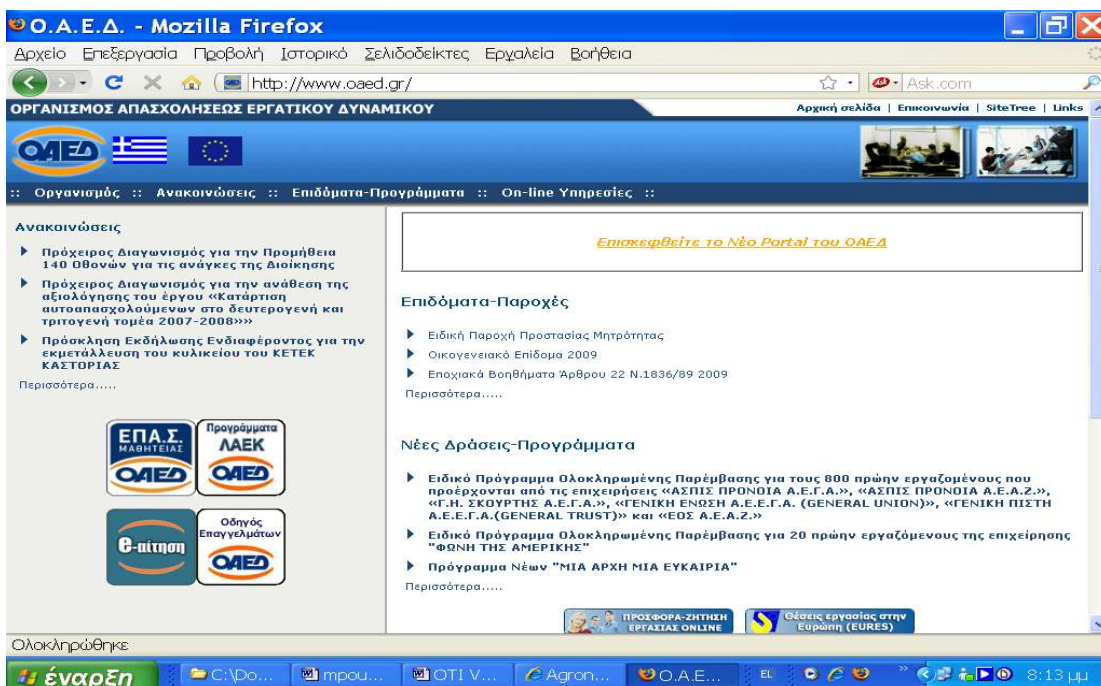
O.A.E.Δ. - Mozilla Firefox

Αρχείο Επεξεργασία Προβολή Ιστορικό Σελιδοδείκτες Εργαλεία Βοήθεια

http://www.oaed.gr/

Ask.com

ΟΡΓΑΝΙΣΜΟΣ ΑΠΑΣΧΟΛΗΣΕΩΣ ΕΡΓΑΤΙΚΟΥ ΔΥΝΑΜΙΚΟΥ

Αρχική σελίδα | Επικοινωνία | SiteTree | Links

ΟΑΕΔ

:: Οργανισμός :: Ανακοινώσεις :: Επιδόματα-Προγράμματα :: On-line Υπηρεσίες ::

Ανακοινώσεις

Πρόχειρος Διαγωνισμός για την Προμήθεια 140 Οθονών για τις ανάγκες της Διοίκησης

Πρόχειρος Διαγωνισμός για την ανάθεση της αξιολόγησης του έργου «Κατάρτιση αυτοαπασχολούμενων στο δευτερογενή και τριτογενή τομέα 2007-2008»»

Πρόσκληση Εκδήλωσης Ενδιαφέροντος για την εκμετάλλευση του κυλικείου του ΚΕΤΕΚ ΚΑΣΤΟΡΙΑΣ

Περισσότερα.....

ΕΠΑ.Σ. ΜΑΘΗΤΕΙΑΣ ΟΑΕΔ

Προγράμματα ΛΑΕΚ ΟΑΕΔ

e-αίτηση

Οδηγός Επαγγελμάτων ΟΑΕΔ

Επισκεφθείτε το Νέο Portal του ΟΑΕΔ

Επιδόματα-Παροχές

Ειδική Παροχή Προστασίας Μητρότητας

Οικογενειακό Επίδομα 2009

Εποχιακά Βοηθήματα Άρθρου 22 Ν.1836/89 2009

Περισσότερα.....

Νέες Δράσεις-Προγράμματα

Ειδικό Πρόγραμμα Ολοκληρωμένης Παρέμβασης για τους 800 πρώην εργαζομένους που προέρχονται από τις επιχειρήσεις «ΑΣΠΙΣ ΠΡΟΝΟΙΑ Α.Ε.Γ.Α.», «ΑΣΠΙΣ ΠΡΟΝΟΙΑ Α.Ε.Α.Ζ.», «Γ.Η. ΣΚΟΥΡΤΗΣ Α.Ε.Γ.Α.», «ΓΕΝΙΚΗ ΕΝΩΣΗ Α.Ε.Ε.Γ.Α. (GENERAL UNION)», «ΓΕΝΙΚΗ ΠΙΣΤΗ Α.Ε.Ε.Γ.Α.(GENERAL TRUST)» και «ΕΟΣ Α.Ε.Α.Ζ.»

Ειδικό Πρόγραμμα Ολοκληρωμένης Παρέμβασης για 20 πρώην εργαζόμενους της επιχείρησης "ΦΩΝΗ ΤΗΣ ΑΜΕΡΙΚΗΣ"

Πρόγραμμα Νέων "ΜΙΑ ΑΡΧΗ ΜΙΑ ΕΥΚΑΙΡΙΑ"

Περισσότερα.....

ΠΡΟΣΦΟΡΑ-ΖΗΤΗΣΗ ΕΡΓΑΣΙΑΣ ONLINE

Θέσεις εργασίας στην Ευρώπη (EURES)

Ολοκληρώθηκε

έναρξη | C:\Do... | mpou... | OTI V... | Agron... | O.A.E... | EL | 8:13 μμ